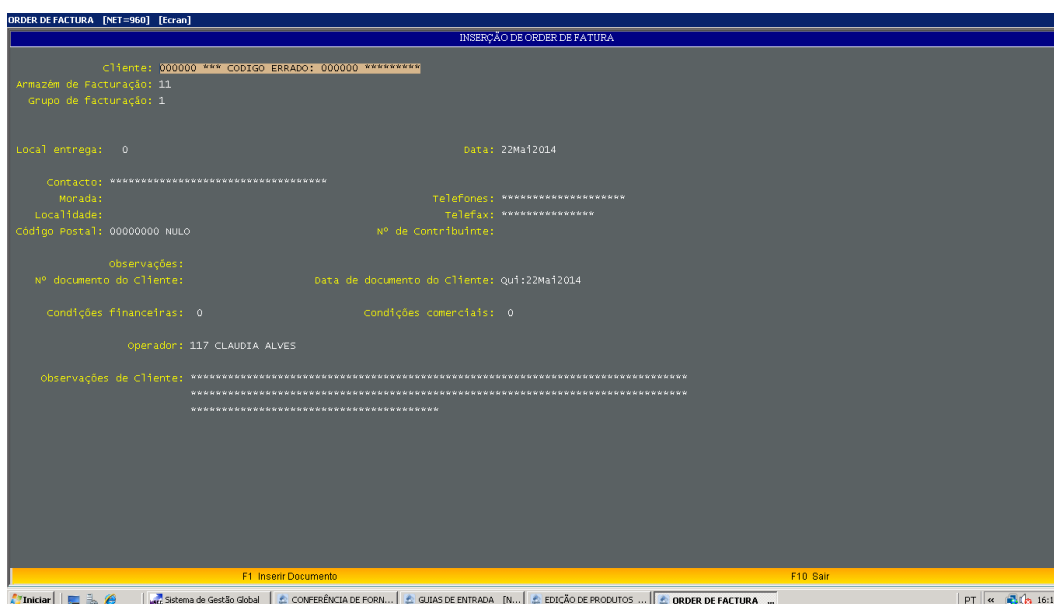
ORDER DE FACTURA [NET=960] [Ecran]

INSERÇÃO DE ORDER DE FATURA

Cliente: 000000 *** CODIGO ERRADO: 000000 *********
Armazém de Facturação: 11
Grupo de facturação: 1

Local entrega: 0
Data: 22Mai2014

Contacto: ***********************************
Morada:
Telefones: ********************
Localidade:
Telefax: ***************
Código Postal: 00000000 NULO
Nº de Contribuinte:

Observações:
Nº documento do Cliente:
Data de documento do Cliente: Qui:22Mai2014

Condições financeiras: 0
Condições comerciais: 0

Operador: 117 CLAUDIA ALVES

Observações de Cliente: ********************************************************************************
********************************************************************************
****************************************

F1 Inserir Documento
F10 Sair

Iniciar | Sistema de Gestão Global | CONFERÊNCIA DE FORN... | GUIAS DE ENTRADA [N... | EDIÇÃO DE PRODUTOS ... | ORDER DE FACTURA ... | PT « 16:1